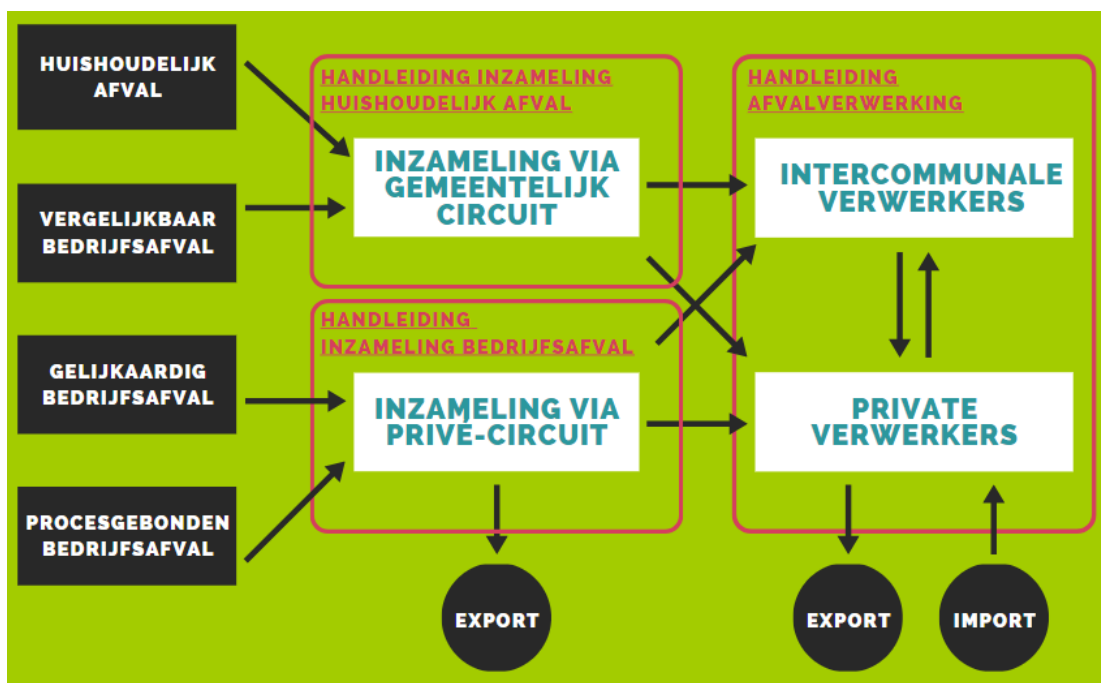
HUISHOUDELIJK AFVAL

VERGELIJKBAAR BEDRIJFSAFVAL

GELIJKAARDIG BEDRIJFSAFVAL

PROCESGEBONDEN BEDRIJFSAFVAL

HANDLEIDING INZAMELING HUISHOUDELIJK AFVAL

INZAMELING VIA GEMEENTELIJK CIRCUIT

HANDLEIDING INZAMELING BEDRIJFSAFVAL

INZAMELING VIA PRIVÉ-CIRCUIT

EXPORT

HANDLEIDING AFVALVERWERKING

INTERCOMMUNALE VERWERKERS

PRIVATE VERWERKERS

EXPORT

IMPORT